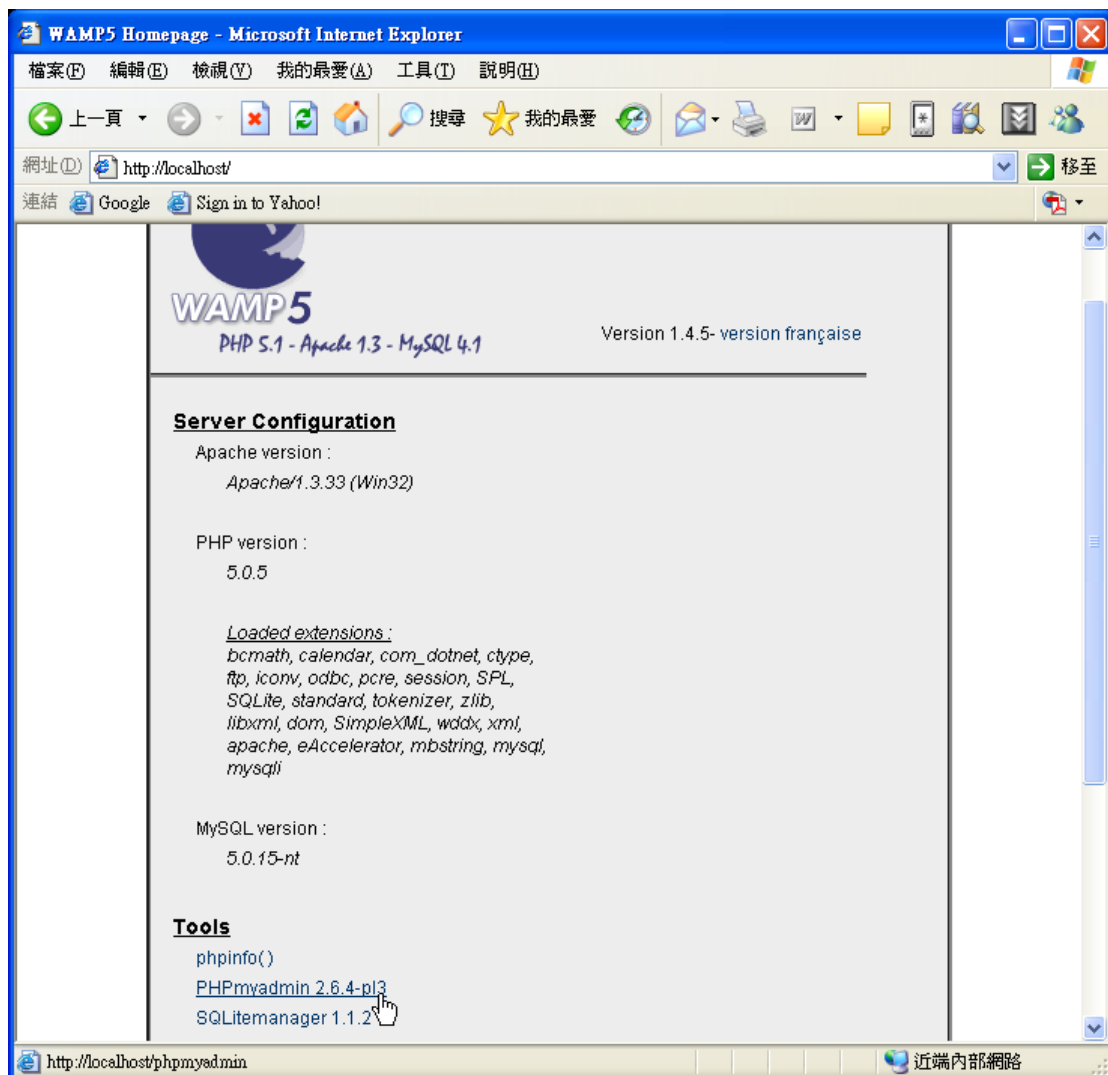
WAMP5 Homepage - Microsoft Internet Explorer

檔案(F) 編輯(E) 檢視(V) 我的最愛(A) 工具(T) 說明(H)

上一頁 搜尋 我的最愛

網址(D) http://localhost/ 移至

連結 Google Sign in to Yahoo!

WAMP5
PHP 5.1 - Apache 1.3 - MySQL 4.1

Version 1.4.5- version française

Server Configuration

Apache version :

Apache/1.3.33 (Win32)

PHP version :

5.0.5

Loaded extensions :
bcmath, calendar, com_dotnet, ctype, ftp, iconv, odbc, pcre, session, SPL, SQLite, standard, tokenizer, zlib, libxml, dom, SimpleXML, wddx, xml, apache, eAccelerator, mbstring, mysql, mysqli

MySQL version :

5.0.15-nt

Tools

phpinfo()

PHPmyadmin 2.6.4-pl3

SQLitemanager 1.1.2

http://localhost/phpmyadmin

近端內部網路